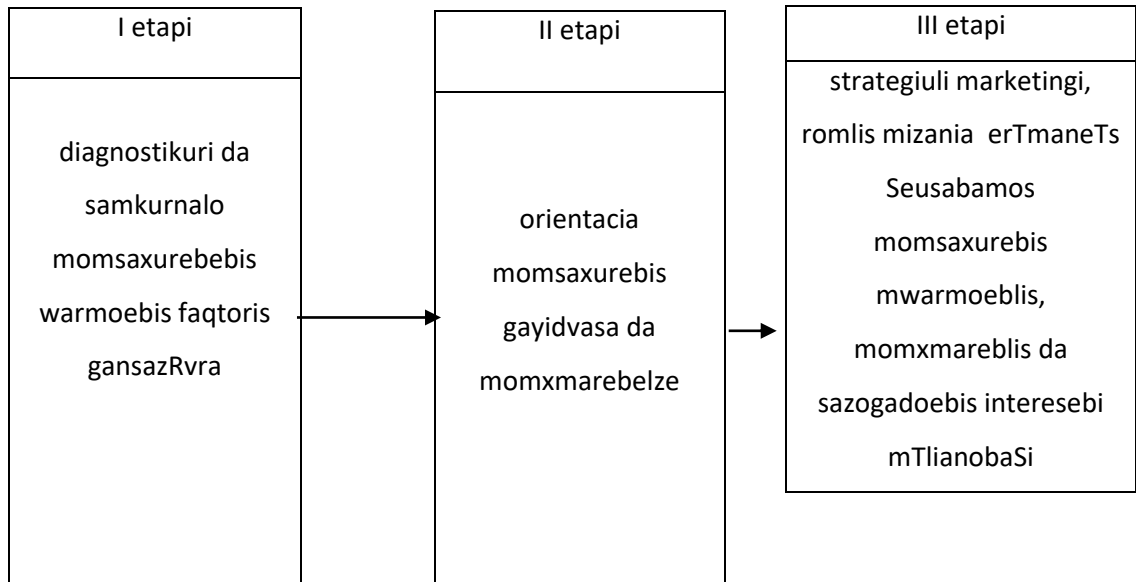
I etapi

diagnostikuri da samkurnalo momsaxurebebis warmoebis faqtoris gansazRvra

II etapi

orientacia momsaxurebis gayidvasa da momxmarebelze

III etapi

strategiuli marketingi, romlis mizania erTmaneTs Seusabamos momsaxurebis mwarmoeblis, momxmareblis da sazogadoebis interesebi mTlianobaSi